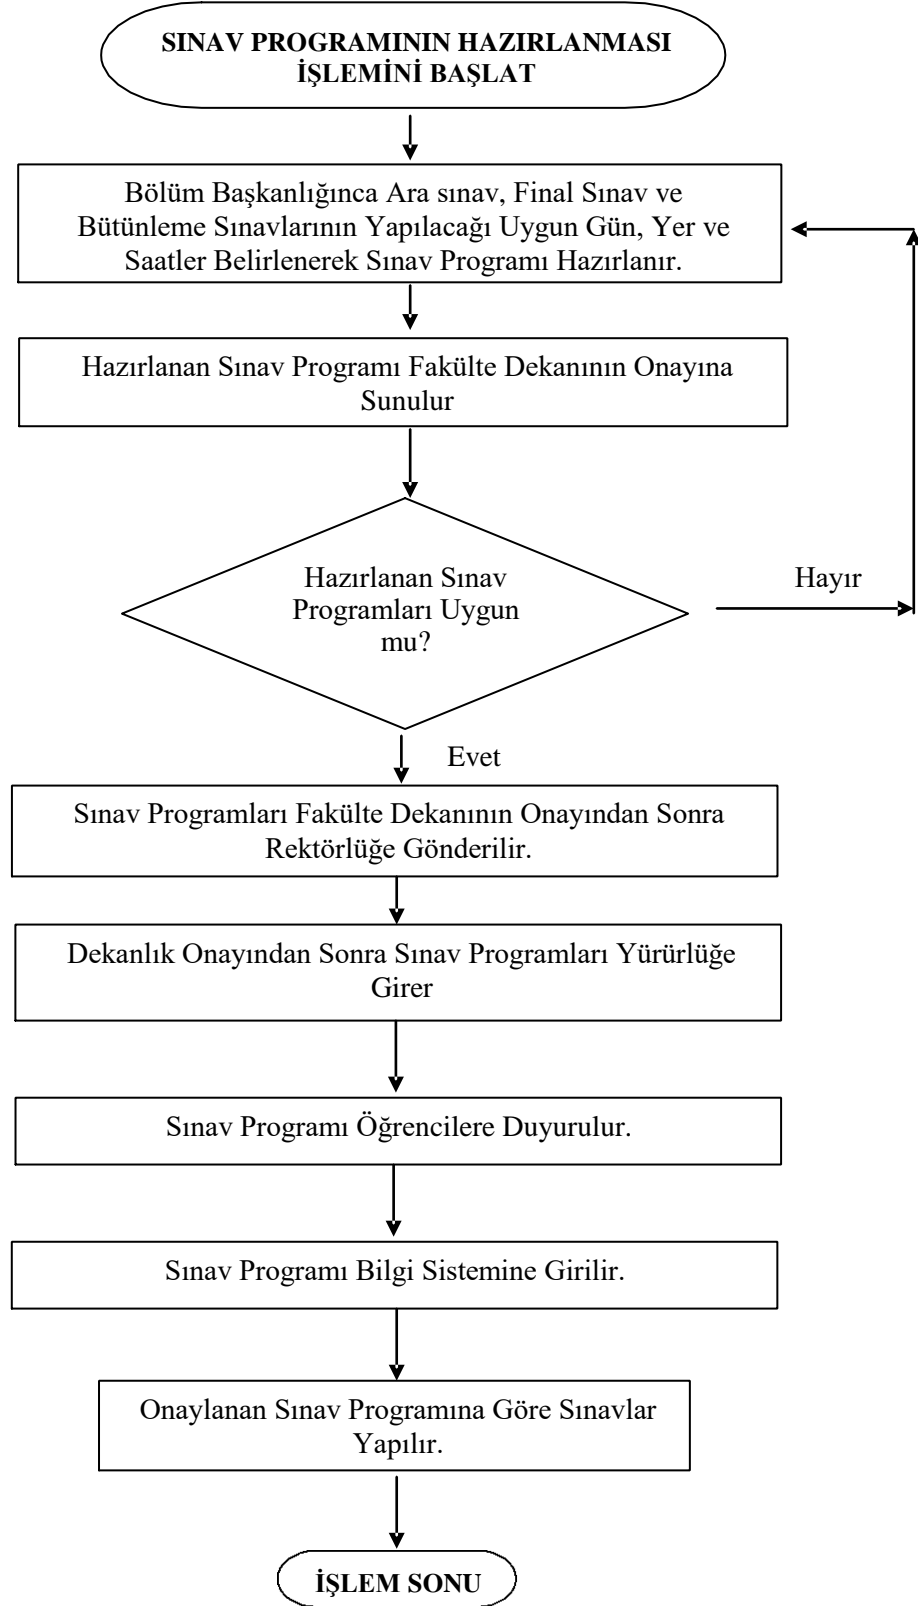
SINAV PROGRAMININ HAZIRLANMASI İŞLEMİNİ BAŞLAT

Bölüm Başkanlığınca Ara sınav, Final Sınav ve Bütünleme Sınavlarının Yapılacağı Uygun Gün, Yer ve Saatler Belirlenerek Sınav Programı Hazırlanır.

Hazırlanan Sınav Programı Fakülte Dekanının Onayına Sunulur

Hazırlanan Sınav Programları Uygun mu?

Hayır

Evet

Sınav Programları Fakülte Dekanının Onayından Sonra Rektörlüğe Gönderilir.

Dekanlık Onayından Sonra Sınav Programları Yürürlüğe Girer

Sınav Programı Öğrencilere Duyurulur.

Sınav Programı Bilgi Sistemine Girilir.

Onaylanan Sınav Programına Göre Sınavlar Yapılır.

İŞLEM SONU